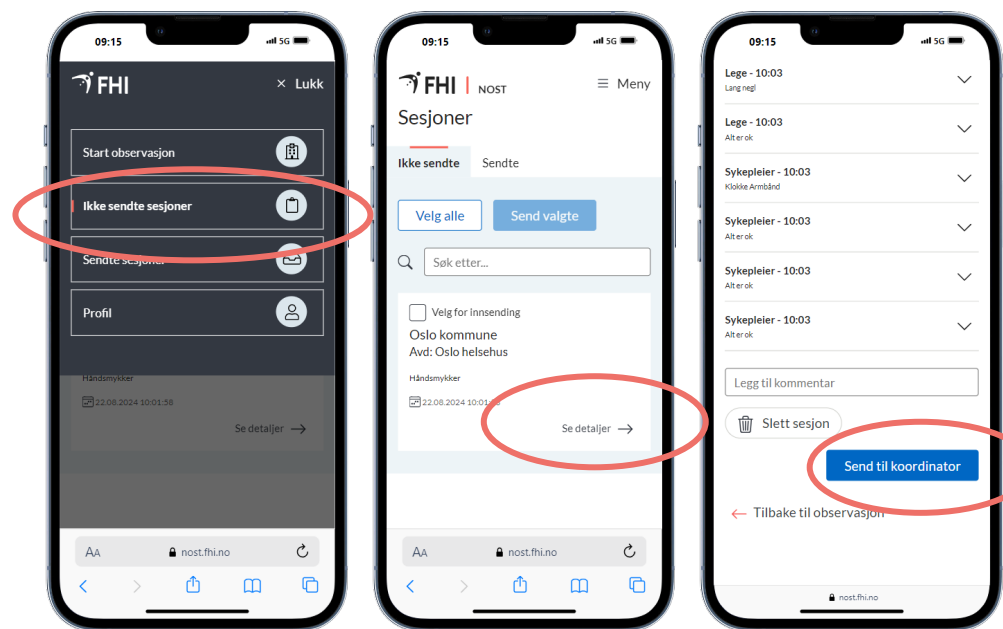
09:15 5G

FHI

× Lukk

Start observasjon

Ikke sendte sesjoner

Sendte sesjoner

Profil

Håndsmykker

22.08.2024 10:01:58

Se detaljer →

AA nost.fhi.no

09:15 5G

FHI | NOST

☰ Meny

Sesjoner

Ikke sendte

Sendte

Velg alle

Send valgte

Søk etter...

Velg for innsending

Oslo kommune

Avd: Oslo helsehus

Håndsmykker

22.08.2024 10:01:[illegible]

Se detaljer →

AA nost.fhi.no

09:15 5G

Lege - 10:03
Lang negl

Lege - 10:03
Alt er ok

Sykepleier - 10:03
Klokke Armbånd

Sykepleier - 10:03
Alt er ok

Sykepleier - 10:03
Alt er ok

Sykepleier - 10:03
Alt er ok

Legg til kommentar

Slett sesjon

Send til koordinator

← Tilbake til observasjon

nost.fhi.no